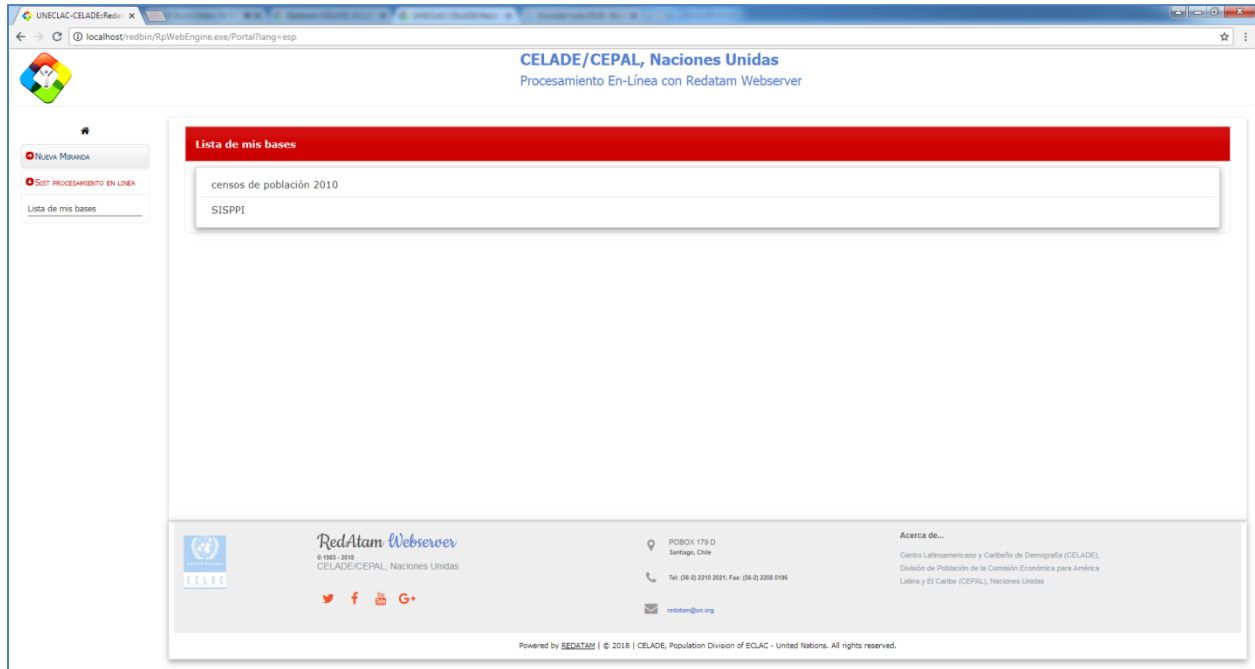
UNECLAC-CELADE::Redat ×

localhost/redbin/RpWebEngine.exe/Portal?lang=esp

CELADE/CEPAL, Naciones Unidas
Procesamiento En-Línea con Redatam Webserver

Nueva Miranda
Sist procesamiento en linea
Lista de mis bases

Lista de mis bases

censos de población 2010
SISPPI

ECLAC

RedAtam Webserver
© 1985 - 2018
CELADE/CEPAL, Naciones Unidas

POBOX 179 D
Santiago, Chile

Tel: (56-2) 2210 2021; Fax: (56-2) 2208 0196

redatam@un.org

Acerca de...

Centro Latinoamericano y Caribeño de Demografía (CELADE), División de Población de la Comisión Económica para América Latina y El Caribe (CEPAL), Naciones Unidas

Powered by REDATAM | © 2018 | CELADE, Population Division of ECLAC - United Nations. All rights reserved.